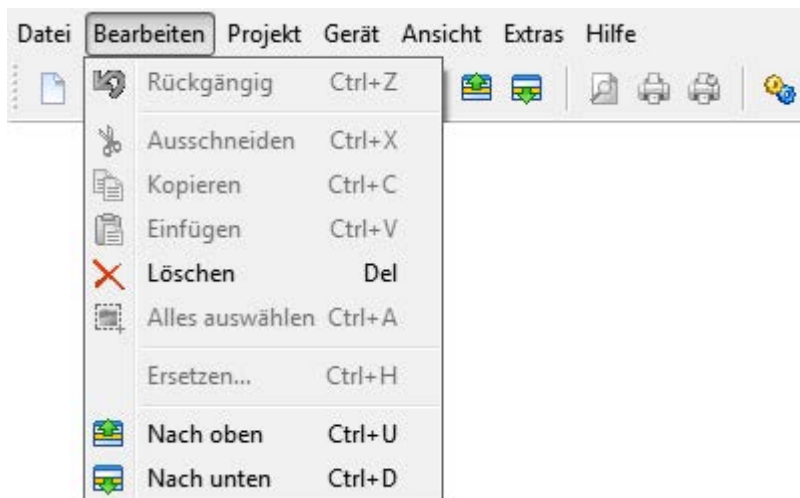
Datei Bearbeiten Projekt Gerät Ansicht Extras Hilfe

Rückgängig Ctrl+Z

Ausschneiden Ctrl+X
Kopieren Ctrl+C
Einfügen Ctrl+V
Löschen Del
Alles auswählen Ctrl+A

Ersetzen... Ctrl+H

Nach oben Ctrl+U
Nach unten Ctrl+D